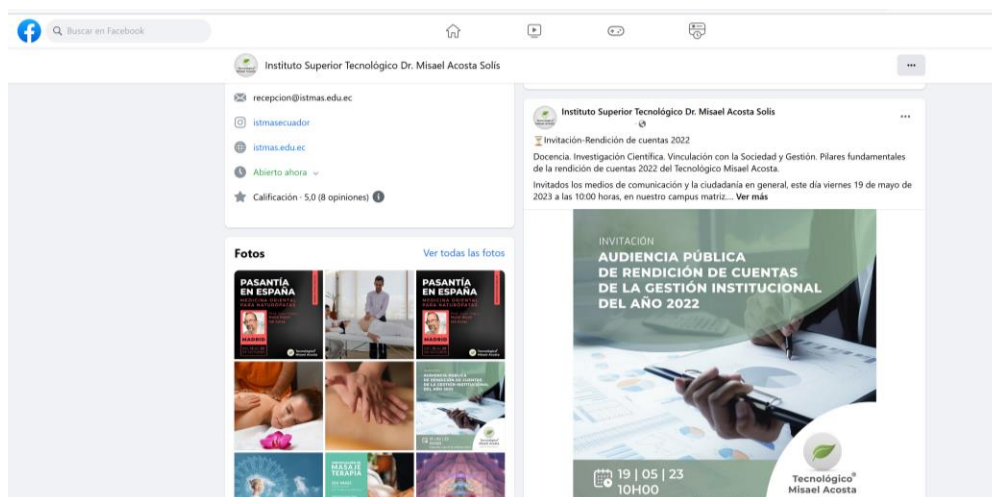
Buscar en Facebook

Instituto Superior Tecnológico Dr. Misael Acosta Solís

...

recepcion@istmas.edu.ec

istmasecuador

istmas.edu.ec

Abierto ahora

Calificación · 5,0 (8 opiniones)

Fotos

Ver todas las fotos

PASANTÍA EN ESPAÑA

MEDICINA ORIENTAL PARA NATURÓPATAS

MADRID

PASANTÍA EN ESPAÑA

MEDICINA ORIENTAL PARA NATURÓPATAS

MADRID

AUDIENCIA PÚBLICA DE RENDICIÓN DE CUENTAS DE LA GESTIÓN INSTITUCIONAL DEL AÑO 2022

MASAJE TERAPIA

Instituto Superior Tecnológico Dr. Misael Acosta Solís

...

Invitación-Rendición de cuentas 2022

Docencia. Investigación Científica. Vinculación con la Sociedad y Gestión. Pilares fundamentales de la rendición de cuentas 2022 del Tecnológico Misael Acosta.

Invitados los medios de comunicación y la ciudadanía en general, este día viernes 19 de mayo de 2023 a las 10:00 horas, en nuestro campus matriz.... Ver más

INVITACIÓN

AUDIENCIA PÚBLICA DE RENDICIÓN DE CUENTAS DE LA GESTIÓN INSTITUCIONAL DEL AÑO 2022

19 | 05 | 23
10H00

Tecnológico® Misael Acosta